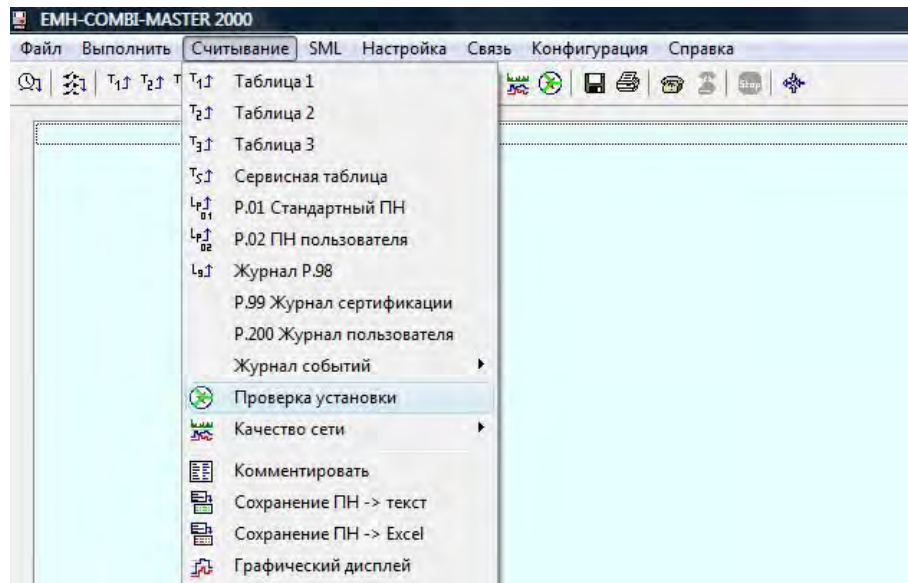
EMH-COMBI-MASTER 2000

Файл Выполнить Считывание SML Настройка Связь Конфигурация Справка

Stop

Таблица 1
Таблица 2
Таблица 3
Сервисная таблица
P.01 Стандартный ПН
P.02 ПН пользователя
Журнал P.98
P.99 Журнал сертификации
P.200 Журнал пользователя
Журнал событий
Проверка установки
Качество сети
Комментировать
Сохранение ПН -> текст
Сохранение ПН -> Excel
Графический дисплей